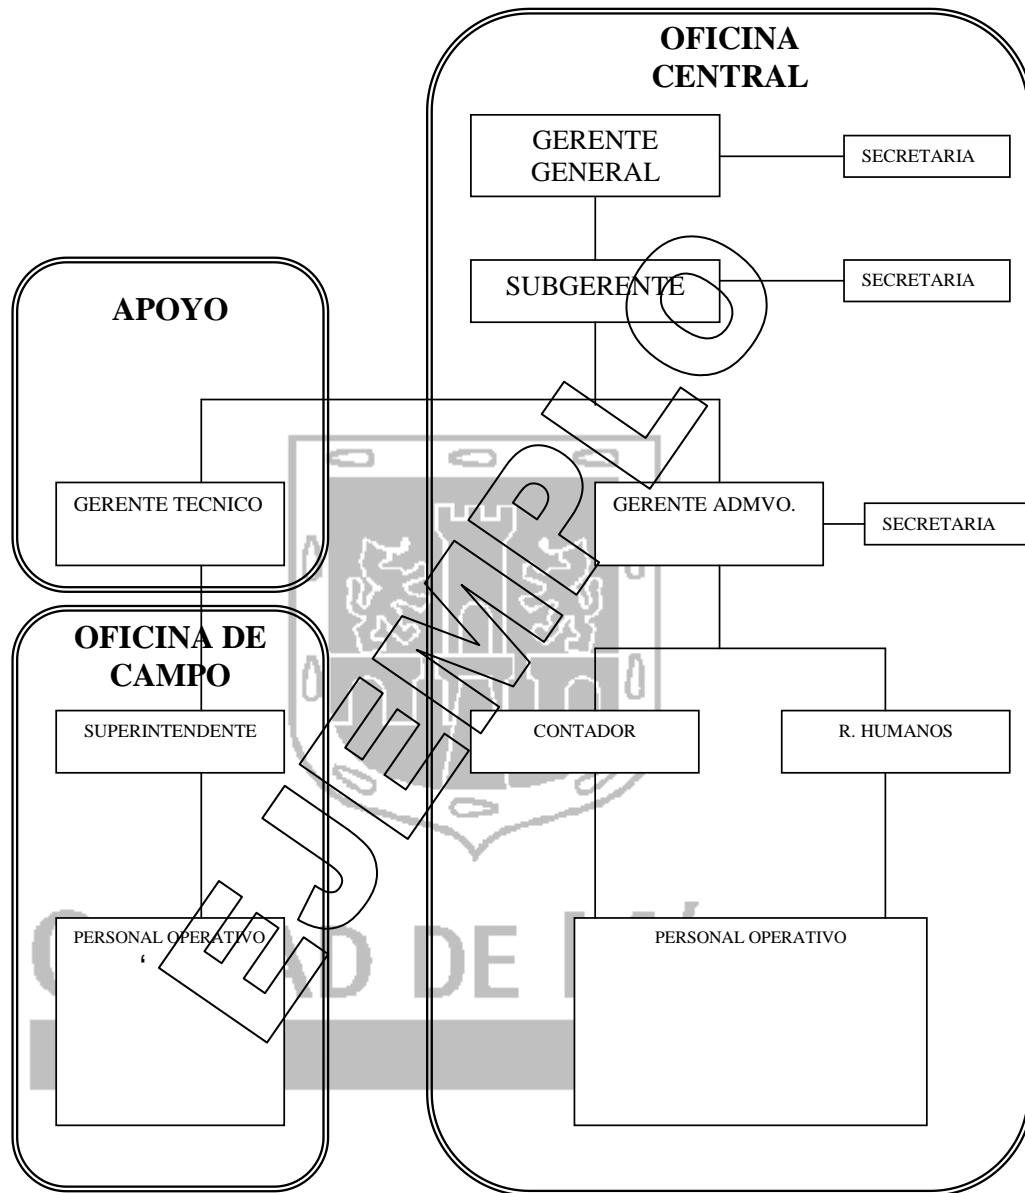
OFICINA CENTRAL

GERENTE GENERAL

SECRETARIA

SUBGERENTE

SECRETARIA

APOYO

GERENTE TECNICO

GERENTE ADMVO.

SECRETARIA

OFICINA DE CAMPO

SUPERINTENDENTE

CONTADOR

R. HUMANOS

PERSONAL OPERATIVO
‘

PERSONAL OPERATIVO

EJEMPLO

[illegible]AD DE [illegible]